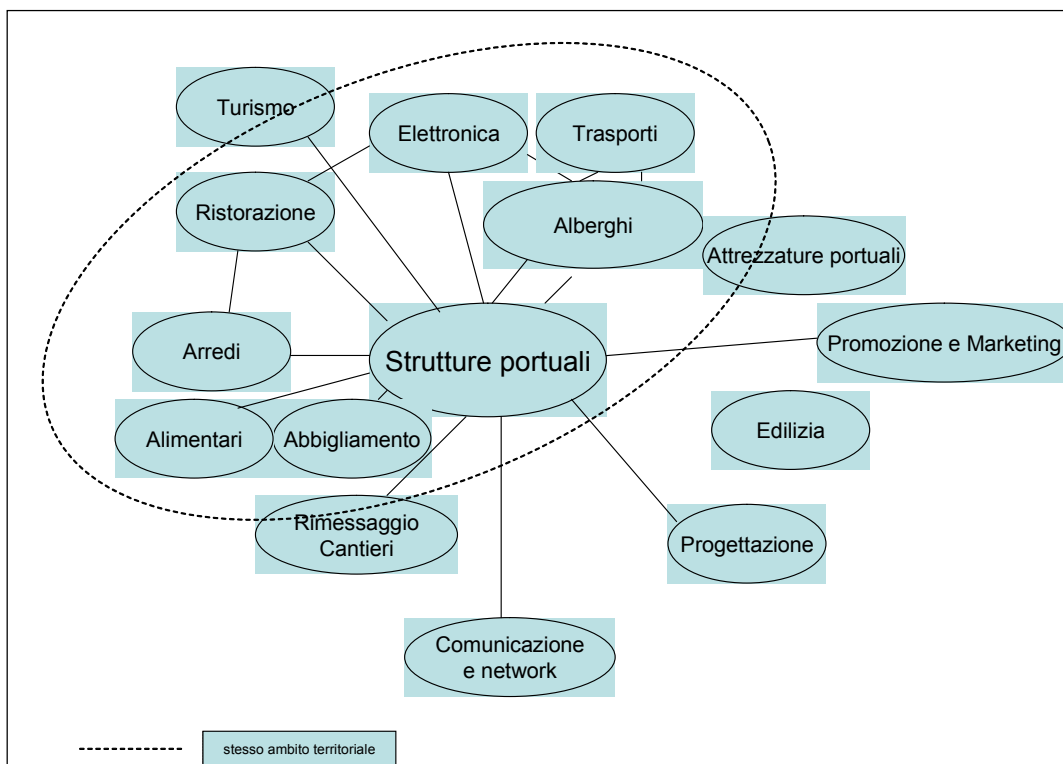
Turismo

Elettronica

Trasporti

Ristorazione

Alberghi

Attrezzature portuali

Arredi

Strutture portuali

Promozione e Marketing

Alimentari

Abbigliamento

Edilizia

Rimessaggio Cantieri

Progettazione

Comunicazione e network

stesso ambito territoriale